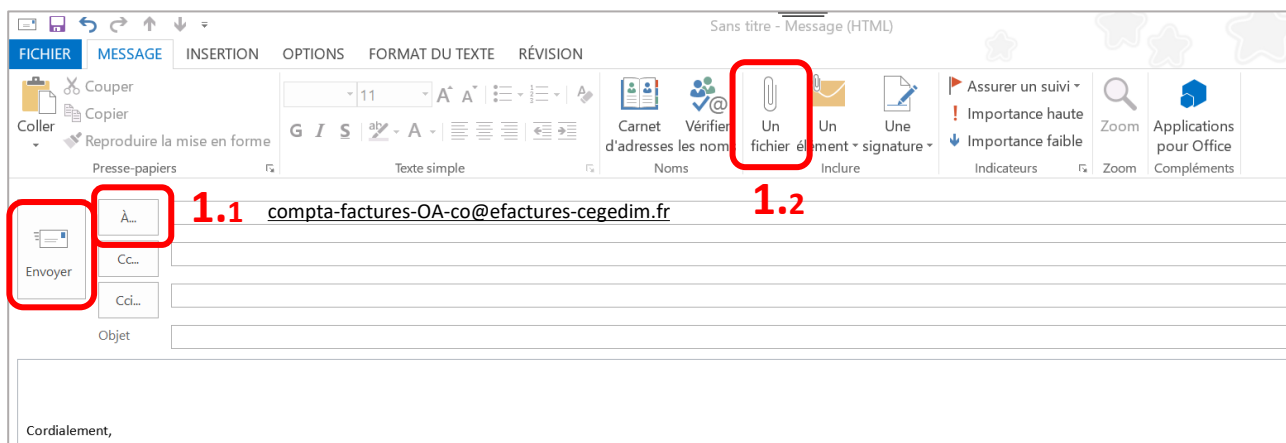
Sans titre - Message (HTML)

FICHIER MESSAGE INSERTION OPTIONS FORMAT DU TEXTE RÉVISION

Coller
Couper
Copier
Reproduire la mise en forme
Presse-papiers

11
G I S
Texte simple

Carnet d'adresses
Vérifier les noms
Noms

Un fichier
Un élément
Une signature
Inclure

Assurer un suivi
Importance haute
Importance faible
Indicateurs

Zoom
Zoom

Applications pour Office
Compléments

Envoyer
À...
1.1
compta-factures-OA-co@efactures-cegedim.fr
1.2
Cc...
Cci...
Objet

Cordialement,